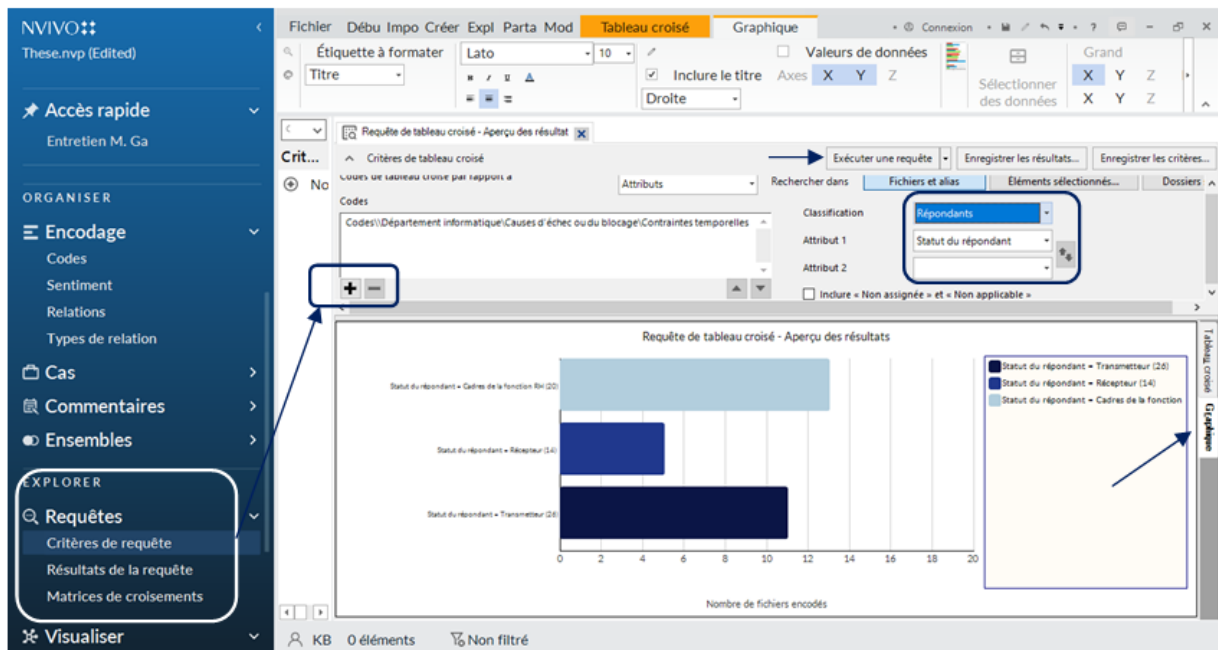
NVIVO
These.nvp (Edited)

Accès rapide
Entretien M. Ga

ORGANISER
Encodage
Codes
Sentiment
Relations
Types de relation
Cas
Commentaires
Ensembles

EXPLORER
Requêtes
Critères de requête
Résultats de la requête
Matrices de croisements
Visualiser

Fichier Débu Impo Créer Expl Parta Mod Tableau croisé Graphique Connexion

Étiquette à formater
Titre
Lato
10
Inclure le titre
Droite
Valeurs de données
Axes X Y Z
Sélectionner des données
Grand
X Y Z
X Y Z

Crit...
No

Requête de tableau croisé - Aperçu des résultat

Critères de tableau croisé
Exécuter une requête
Enregistrer les résultats...
Enregistrer les critères...
Codes de tableau croisé par rapport à
Attributs
Rechercher dans
Fichiers et alias
Éléments sélectionnés...
Dossiers
Codes
Codes\\Département informatique\Causes d'échec ou du blocage\Contraintes temporelles
Classification
Répondants
Attribut 1
Statut du répondant
Attribut 2
Inclure « Non assignée » et « Non applicable »

Requête de tableau croisé - Aperçu des résultats
Statut du répondant = Cadres de la fonction RH (20)
Statut du répondant = Récepteur (14)
Statut du répondant = Transmetteur (26)
0 2 4 6 8 10 12 14 16 18 20
Nombre de fichiers encodés

Statut du répondant = Transmetteur (26)
Statut du répondant = Récepteur (14)
Statut du répondant = Cadres de la fonction

Tableau croisé
Graphique

KB 0 éléments Non filtré